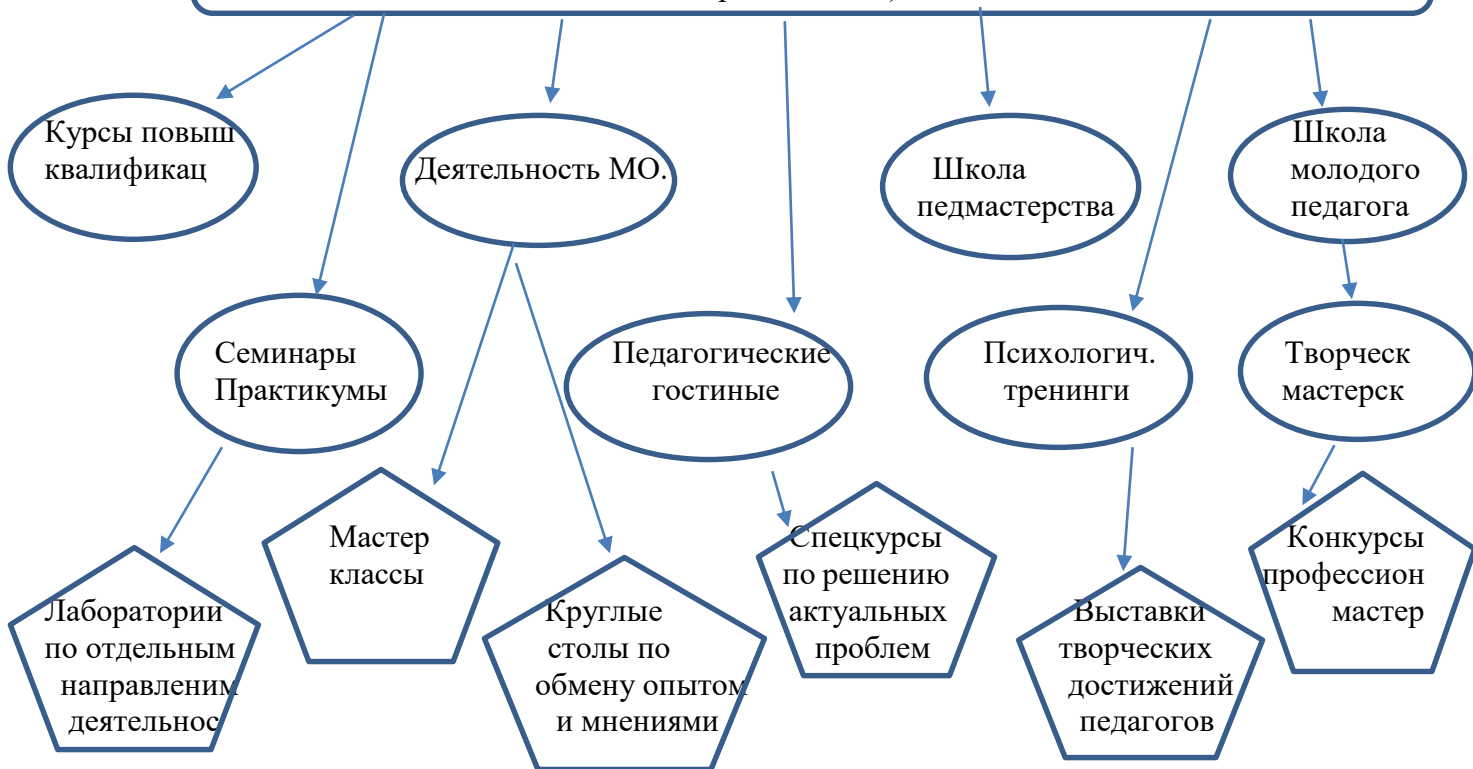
Курсы повыш квалификац

Деятельность МО.

Школа педмастерства

Школа молодого педагога

Семинары Практикумы

Педагогические гостиные

Психологич. тренинги

Творческ мастерск

Мастер классы

Спецкурсы по решению актуальных проблем

Конкурсы профессион мастер

Лаборатории по отдельным направленим деятельнос

Круглые столы по обмену опытом и мнениями

Выставки творческих достижений педагогов